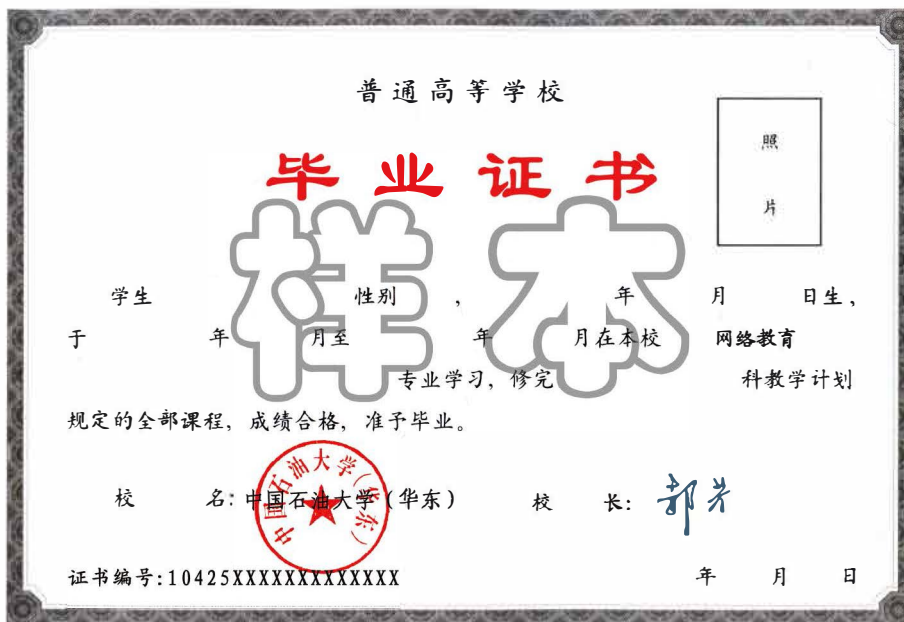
普通高等学校

毕业证书

照

片

样本

学生　　性别　，　　年　　月　　日生，
于　　年　　月至　　年　　月在本校　网络教育　　专业学习，修完　　科教学计划规定的全部课程，成绩合格，准予毕业。

中国石油大学（华东）

校　　名：中国石油大学（华东）　　校　　长：郝芳

证书编号：10425XXXXXXXXXXXXX　　年　　月　　日